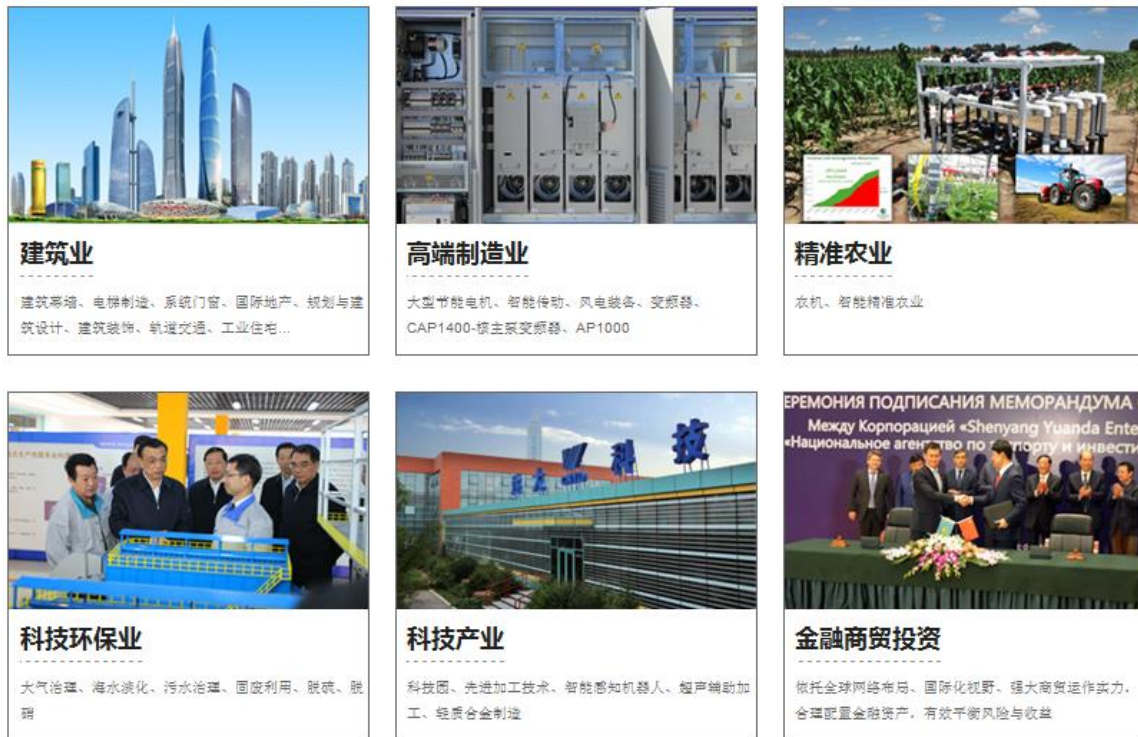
建筑业

建筑幕墙、电梯制造、系统门窗、国际地产、规划与建筑设计、建筑装饰、轨道交通、工业住宅...

高端制造业

大型节能电机、智能传动、风电装备、变频器、CAP1400-核主泵变频器、AP1000

精准农业

农机、智能精准农业

科技环保业

大气治理、海水淡化、污水治理、固废利用、脱硫、脱硝

科技产业

科技园、先进加工技术、智能感知机器人、超声辅助加工、轻质合金制造

金融商贸投资

依托全球网络布局、国际化视野、强大商贸运作实力，合理配置金融资产，有效平衡风险与收益

ЕРЕМОНИЯ ПОДПИСАНИЯ МЕМОРАНДУМА
Между Корпорацией «Shenyang Yuanda Ente
«Национальное агентство по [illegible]порту и инвести

远大 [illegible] 科技